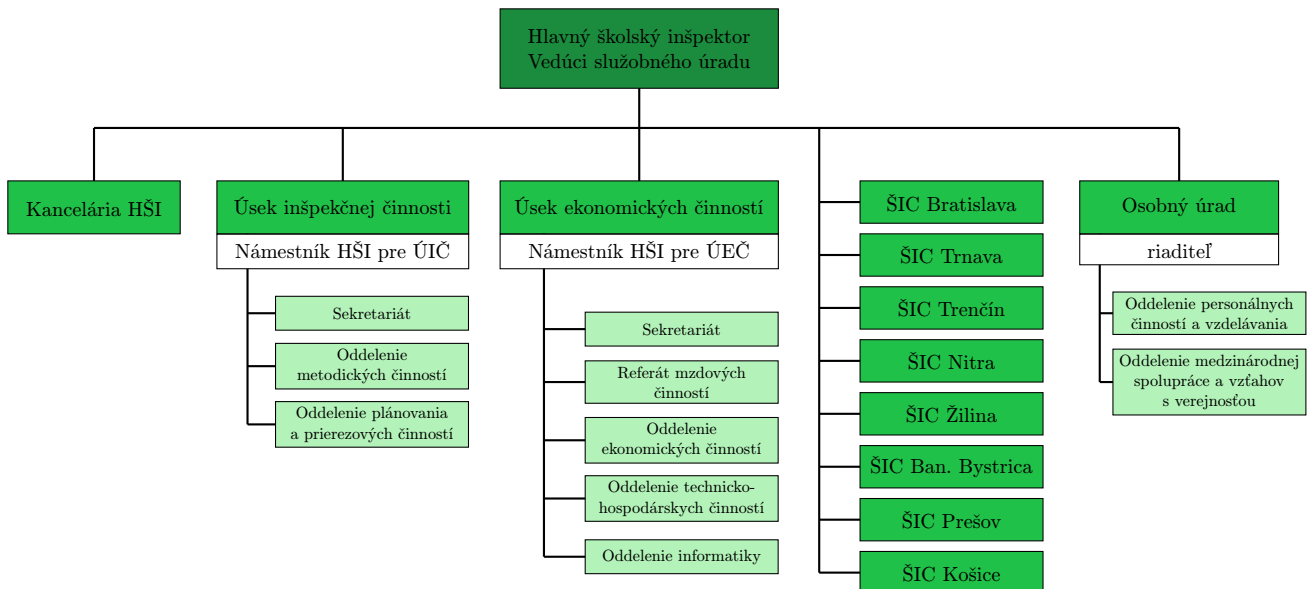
Hlavný školský inšpektor
Vedúci služobného úradu

Kancelária HŠI

Úsek inšpekčnej činnosti
Námestník HŠI pre ÚIČ
Sekretariát
Oddelenie metodických činností
Oddelenie plánovania a prierezových činností

Úsek ekonomických činností
Námestník HŠI pre ÚEČ
Sekretariát
Referát mzdových činností
Oddelenie ekonomických činností
Oddelenie technicko-hospodárskych činností
Oddelenie informatiky

ŠIC Bratislava
ŠIC Trnava
ŠIC Trenčín
ŠIC Nitra
ŠIC Žilina
ŠIC Ban. Bystrica
ŠIC Prešov
ŠIC Košice

Osobný úrad
riaditeľ
Oddelenie personálnych činností a vzdelávania
Oddelenie medzinárodnej spolupráce a vzťahov s verejnosťou